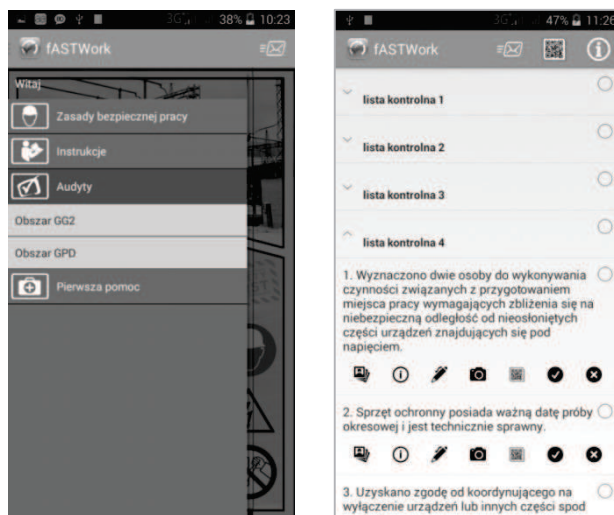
3G 38% 10:23

fASTWork

Witaj

Zasady bezpiecznej pracy

Instrukcje

Audyty

Obszar GG2

Obszar GPD

Pierwsza pomoc

3G 47% 11:26

fASTWork

lista kontrolna 1

lista kontrolna 2

lista kontrolna 3

lista kontrolna 4

1. Wyznaczono dwie osoby do wykonywania czynności związanych z przygotowaniem miejsca pracy wymagających zbliżenia się na niebezpieczną odległość od nieosłoniętych części urządzeń znajdujących się pod napięciem.

2. Sprzęt ochronny posiada ważną datę próby okresowej i jest technicznie sprawny.

3. Uzyskano zgodę od koordynującego na wyłączenie urządzeń lub innych części spod